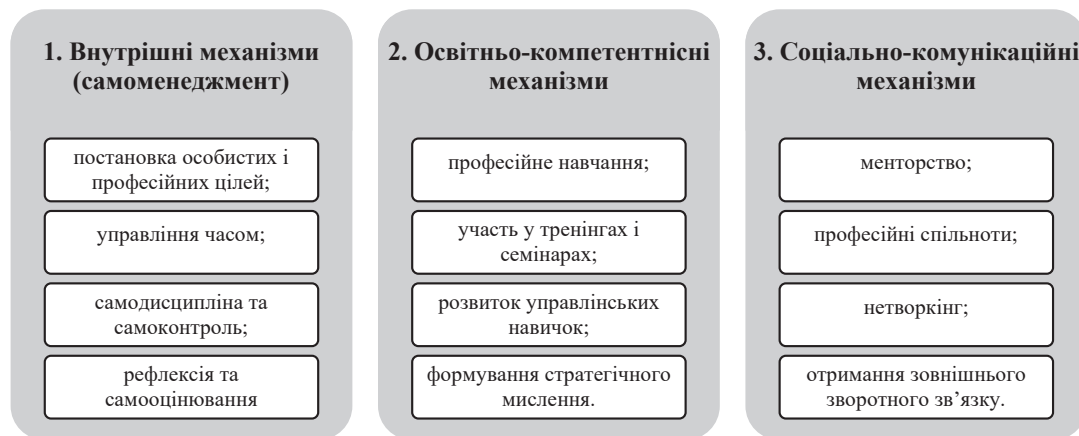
1. Внутрішні механізми (самоменеджмент)

постановка особистих і професійних цілей;

управління часом;

самодисципліна та самоконтроль;

рефлексія та самооцінювання

2. Освітньо-компетентнісні механізми

професійне навчання;

участь у тренінгах і семінарах;

розвиток управлінських навичок;

формування стратегічного мислення.

3. Соціально-комунікаційні механізми

менторство;

професійні спільноти;

нетворкінг;

отримання зовнішнього зворотного зв’язку.